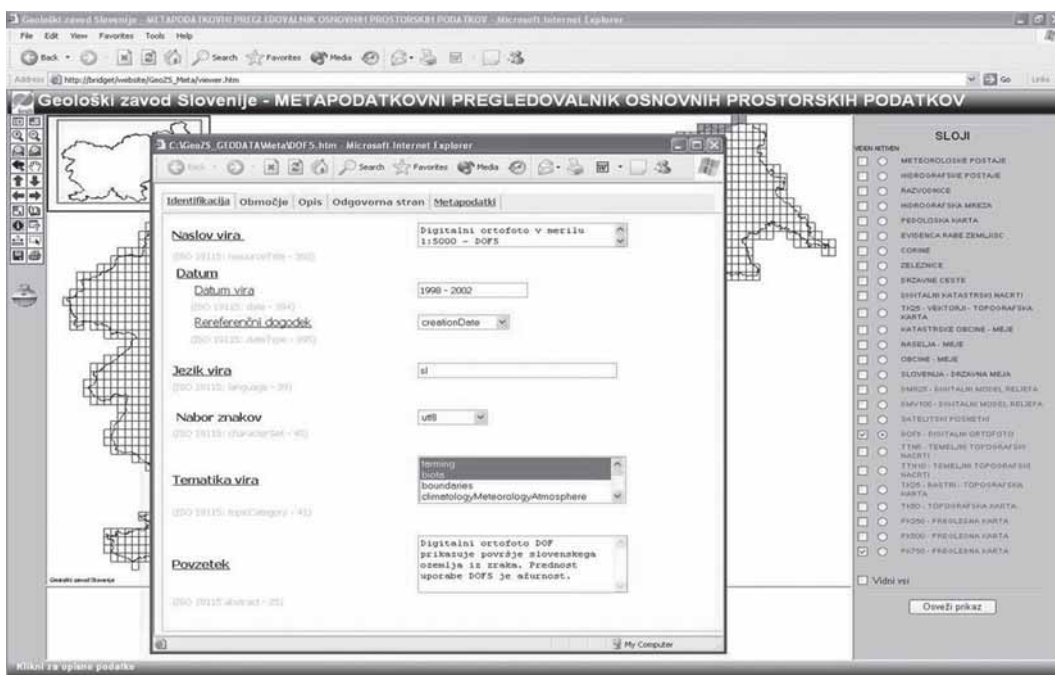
Geološki zavod Slovenije - METAPODATKOVNI PREGLEDOVALNIK OSNOVNIH PROSTORSKIH PODATKOV - Microsoft Internet Explorer

File Edit View Favorites Tools Help

Back Search Favorites Media

Address http://bridget/website/GeoZS_Meta/viewer.htm Go Links

Geološki zavod Slovenije - METAPODATKOVNI PREGLEDOVALNIK OSNOVNIH PROSTORSKIH PODATKOV

C:\GeoZS_GEODATA\Meta\DOF5.htm - Microsoft Internet Explorer

Back Search Favorites Media

Identifikacija | Območje | Opis | Odgovorna stran | Metapodatki

Naslov vira
(ISO 19115: resourceTitle - 360)
Digitalni ortofoto v merilu 1:5000 - DOF5

Datum
Datum vira
(ISO 19115: date - 394)
1998 - 2002

Rereferenčni dogodek
(ISO 19115: dateType - 395)
creationDate

Jezik vira
(ISO 19115: language - 39)
sl

Nabor znakov
(ISO 19115: characterSet - 40)
utf8

Tematika vira
(ISO 19115: topicCategory - 41)
farming
biota
boundaries
climatologyMeteorologyAtmosphere

Povzetek
(ISO 19115: abstract - 25)
Digitalni ortofoto DOF prikazuje površje slovenskega ozemlja iz zraka. Prednost uporabe DOF5 je ažurnost.

My Computer

Geološki zavod Slovenije

SLOJI

VIDEN AKTIVEN

METEOROLOŠKE POSTAJE
HIDROGRAFSKE POSTAJE
RAZVODNICE
HIDROGRAFSKA MREŽA
PEDOLOŠKA KARTA
EVIDENCA RABE ZEMLJIŠČ
CORINE
ŽELEZNICE
DRŽAVNE CESTE
DIGITALNI KATASTRSKI NAČRTI
TK25 - VEKTORJI - TOPOGRAFSKA KARTA
KATASTRSKE OBČINE - MEJE
NASELJA - MEJE
OBČINE - MEJE
SLOVENIJA - DRŽAVNA MEJA
DMR25 - DIGITALNI MODEL RELIEFA
DMV100 - DIGITALNI MODEL RELIEFA
SATELITSKI POSNETKI
DOF5 - DIGITALNI ORTOFOTO
TTN5 - TEMELJNI TOPOGRAFSKI NAČRTI
TTN10 - TEMELJNI TOPOGRAFSKI NAČRTI
TK25 - RASTRI - TOPOGRAFSKA KARTA
TK50 - TOPOGRAFSKA KARTA
PK250 - PREGLEDNA KARTA
PK500 - PREGLEDNA KARTA
PK750 - PREGLEDNA KARTA

Vidni vsi

Osveži prikaz

Klikni za opisne podatke